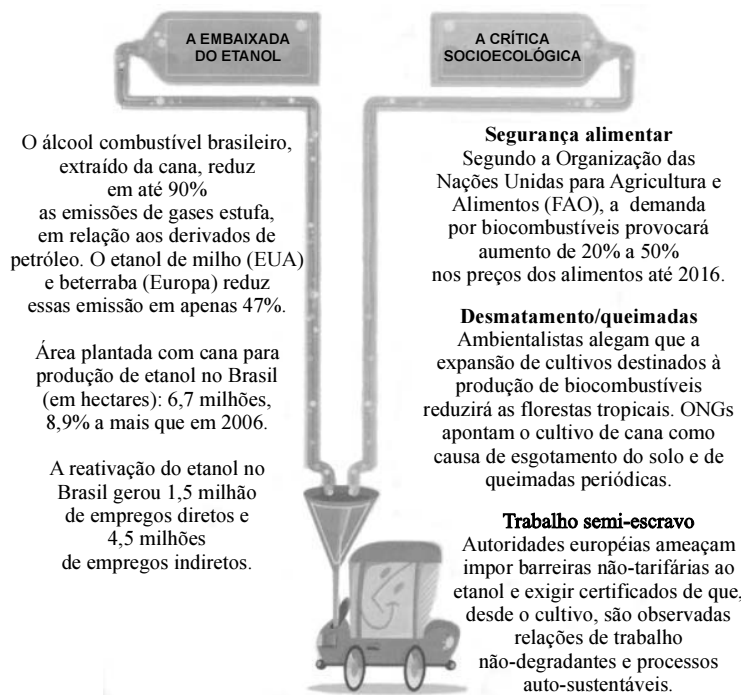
A EMBAIXADA DO ETANOL

A CRÍTICA SOCIOECOLÓGICA

O álcool combustível brasileiro, extraído da cana, reduz em até 90% as emissões de gases estufa, em relação aos derivados de petróleo. O etanol de milho (EUA) e beterraba (Europa) reduz essas emissão em apenas 47%.

Área plantada com cana para produção de etanol no Brasil (em hectares): 6,7 milhões, 8,9% a mais que em 2006.

A reativação do etanol no Brasil gerou 1,5 milhão de empregos diretos e 4,5 milhões de empregos indiretos.

Segurança alimentar
Segundo a Organização das Nações Unidas para Agricultura e Alimentos (FAO), a demanda por biocombustíveis provocará aumento de 20% a 50% nos preços dos alimentos até 2016.

Desmatamento/queimadas
Ambientalistas alegam que a expansão de cultivos destinados à produção de biocombustíveis reduzirá as florestas tropicais. ONGs apontam o cultivo de cana como causa de esgotamento do solo e de queimadas periódicas.

Trabalho semi-escravo
Autoridades européias ameaçam impor barreiras não-tarifárias ao etanol e exigir certificados de que, desde o cultivo, são observadas relações de trabalho não-degradantes e processos auto-sustentáveis.